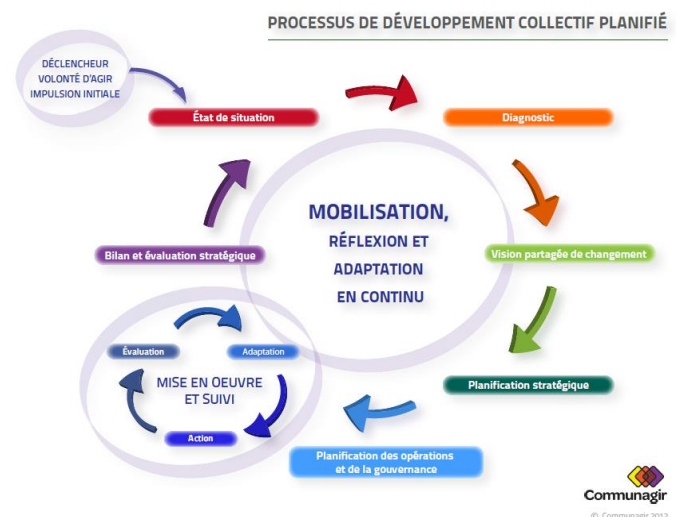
PROCESSUS DE DÉVELOPPEMENT COLLECTIF PLANIFIÉ

DÉCLENCHEUR
VOLONTÉ D'AGIR
IMPULSION INITIALE

État de situation

Diagnostic

MOBILISATION,
RÉFLEXION ET
ADAPTATION
EN CONTINU

Vision partagée de changement

Planification stratégique

Planification des opérations et de la gouvernance

Bilan et évaluation stratégique

Évaluation

Adaptation

MISE EN OEUVRE
ET SUIVI

Action

Communagir

© Communagir 2012